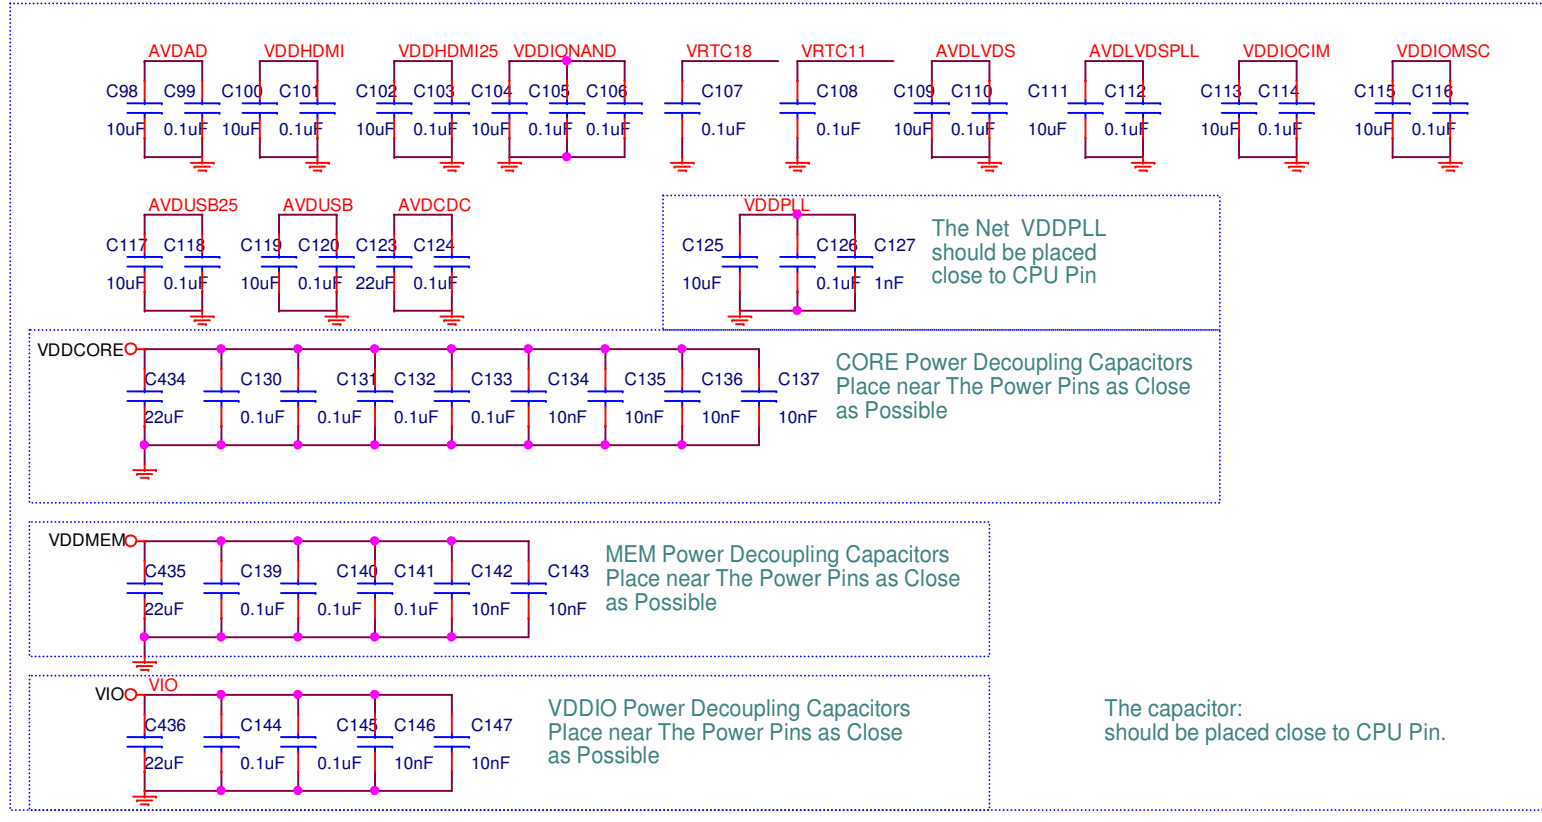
AVDAD VDDHDMI VDDHDMI25 VDDIONAND VRTC18 VRTC11 AVDLVDS AVDLVDSPLL VDDIOCIM VDDIOMSC

C98 C99 C100 C101 C102 C103 C104 C105 C106 C107 C108 C109 C110 C111 C112 C113 C114 C115 C116

10uF 0.1uF 10uF 0.1uF 10uF 0.1uF 10uF 0.1uF 0.1uF 0.1uF 0.1uF 10uF 0.1uF 10uF 0.1uF 10uF 0.1uF 10uF 0.1uF

AVDUSB25 AVDUSB AVDCDC

C117 C118 C119 C120 C123 C124

10uF 0.1uF 10uF 0.1uF 22uF 0.1uF

VDDPLL

C125 C126 C127

10uF 0.1uF 1nF

The Net VDDPLL should be placed close to CPU Pin

VDDCORE

C434 C130 C131 C132 C133 C134 C135 C136 C137

22uF 0.1uF 0.1uF 0.1uF 0.1uF 10nF 10nF 10nF 10nF

CORE Power Decoupling Capacitors Place near The Power Pins as Close as Possible

VDDMEM

C435 C139 C140 C141 C142 C143

22uF 0.1uF 0.1uF 0.1uF 10nF 10nF

MEM Power Decoupling Capacitors Place near The Power Pins as Close as Possible

VIO VIO

C436 C144 C145 C146 C147

22uF 0.1uF 0.1uF 10nF 10nF

VDDIO Power Decoupling Capacitors Place near The Power Pins as Close as Possible

The capacitor:
should be placed close to CPU Pin.